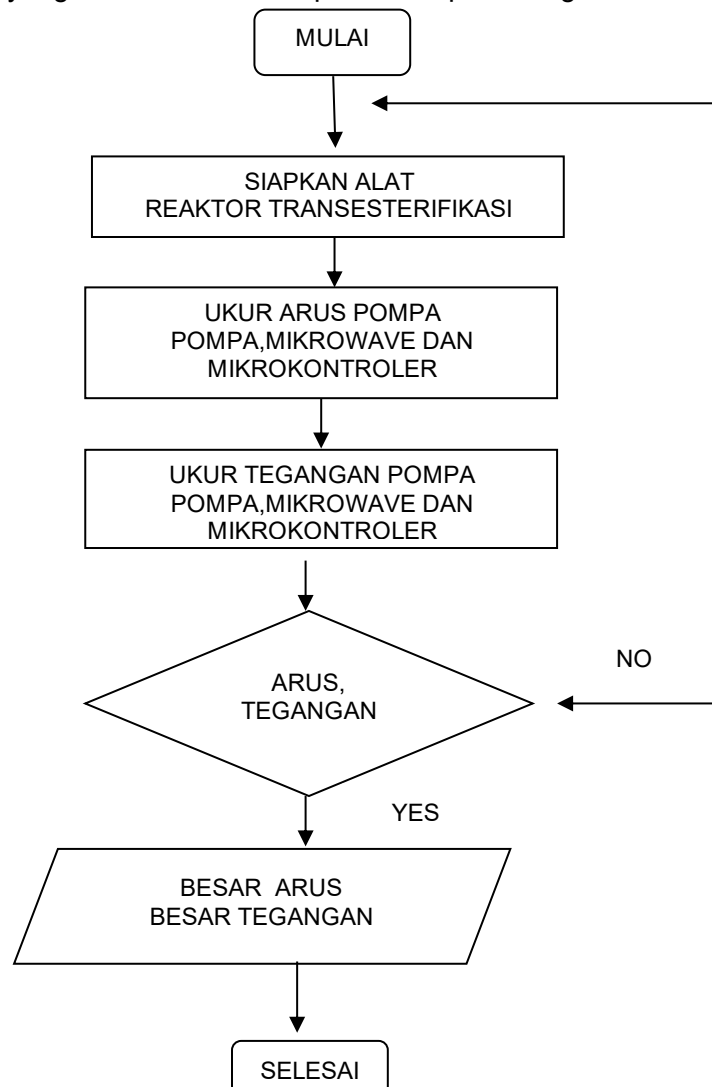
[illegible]

MULAI

SIAPKAN ALAT
REAKTOR TRANSESTERIFIKASI

UKUR ARUS POMPA
POMPA,MIKROWAVE DAN
MIKROKONTROLER

UKUR TEGANGAN POMPA
POMPA,MIKROWAVE DAN
MIKROKONTROLER

ARUS,
TEGANGAN

NO

YES

BESAR ARUS
BESAR TEGANGAN

SELESAI